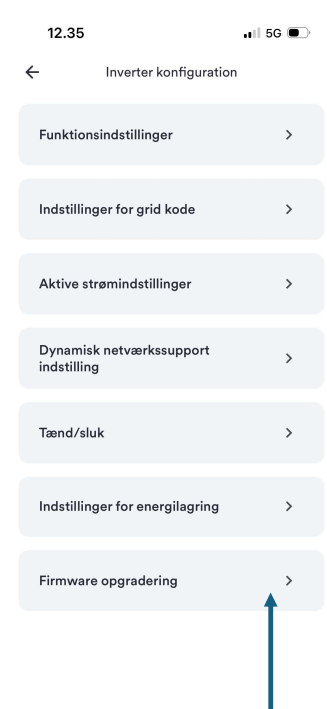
12.35

5G

Inverter konfiguration

Funktionsindstillinger

Indstillinger for grid kode

Aktive strømindstillinger

Dynamisk netværkssupport indstilling

Tænd/sluk

Indstillinger for energilagring

Firmware opgradering